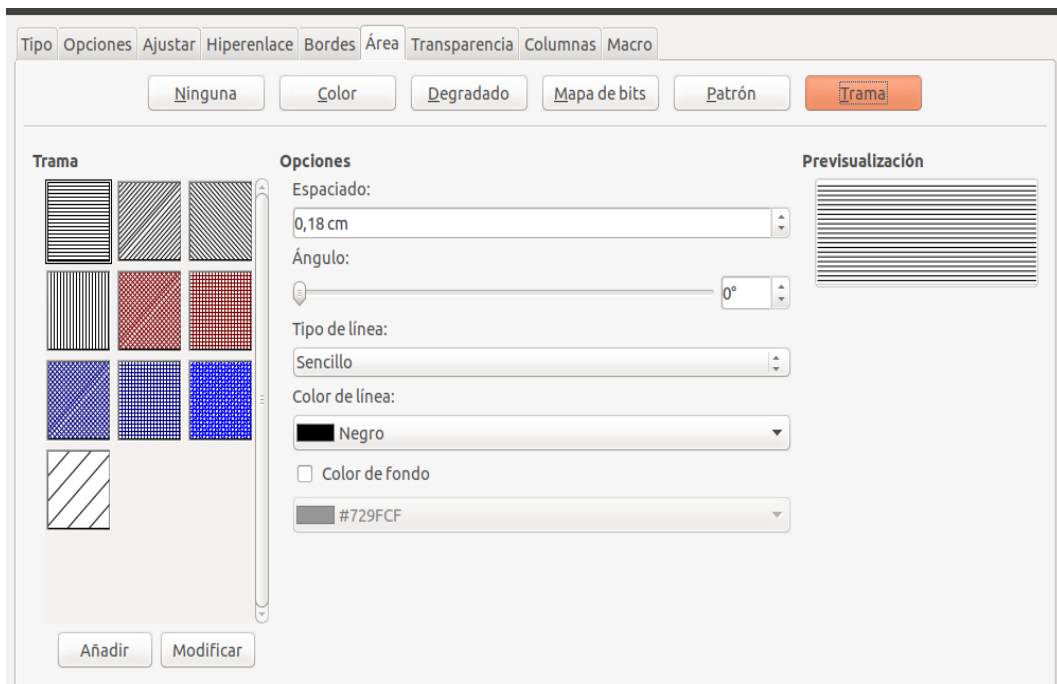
Tipo Opciones Ajustar Hiperenlace Bordes Área Transparencia Columnas Macro

Ninguna Color Degradado Mapa de bits Patrón Trama

Trama

Opciones

Espaciado:

0,18 cm

Ángulo:

0°

Tipo de línea:

Sencillo

Color de línea:

Negro

Color de fondo

#729FCF

Previsualización

Añadir Modificar